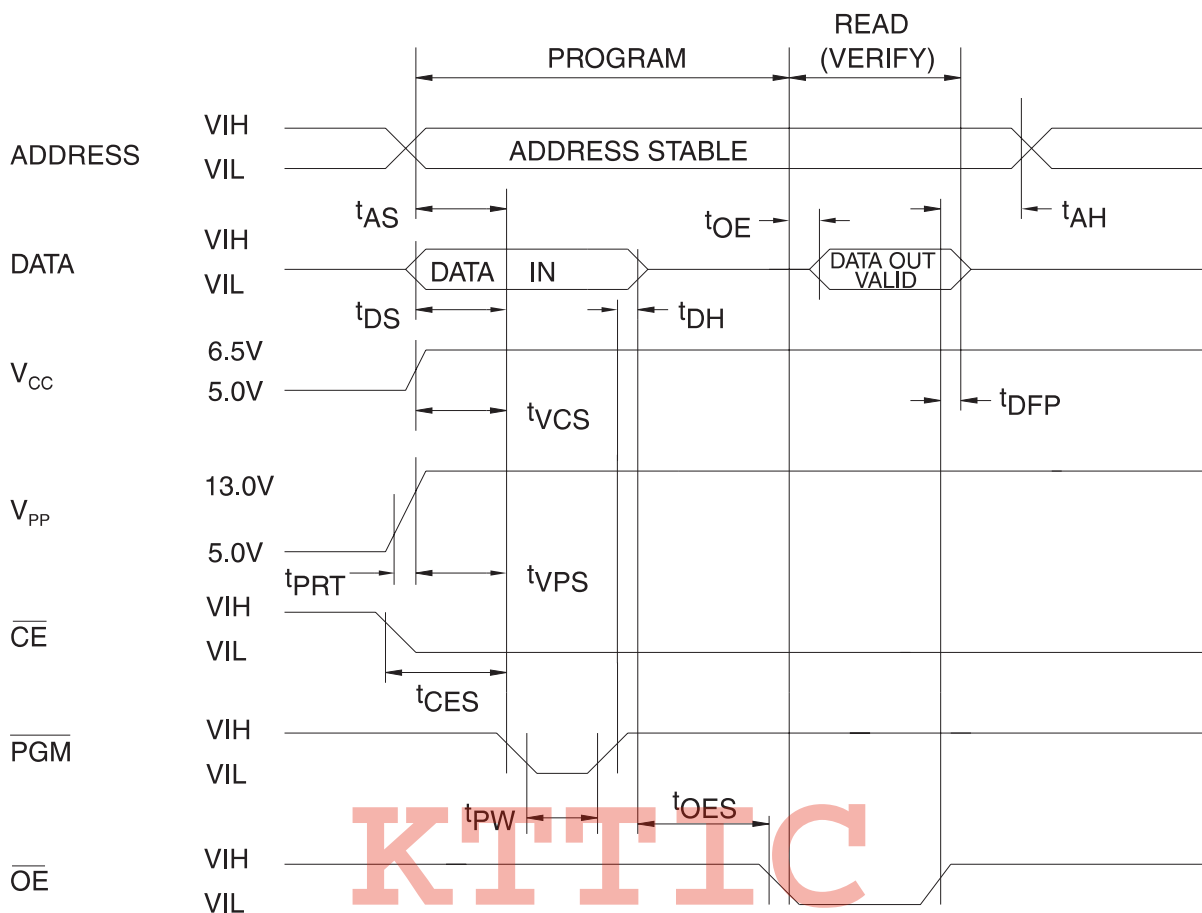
PROGRAM

READ (VERIFY)

ADDRESS

VIH

VIL

ADDRESS STABLE

$t_{AS}$

$t_{OE}$

$t_{AH}$

DATA

VIH

VIL

DATA IN

DATA OUT VALID

$t_{DS}$

$t_{DH}$

$V_{CC}$

6.5V

5.0V

$t_{VCS}$

$t_{DFP}$

$V_{PP}$

13.0V

5.0V

$t_{PRT}$

$t_{VPS}$

$\overline{CE}$

VIH

VIL

$t_{CES}$

$\overline{PGM}$

VIH

VIL

$t_{PW}$

$t_{OES}$

$\overline{OE}$

VIH

VIL

KTTIC